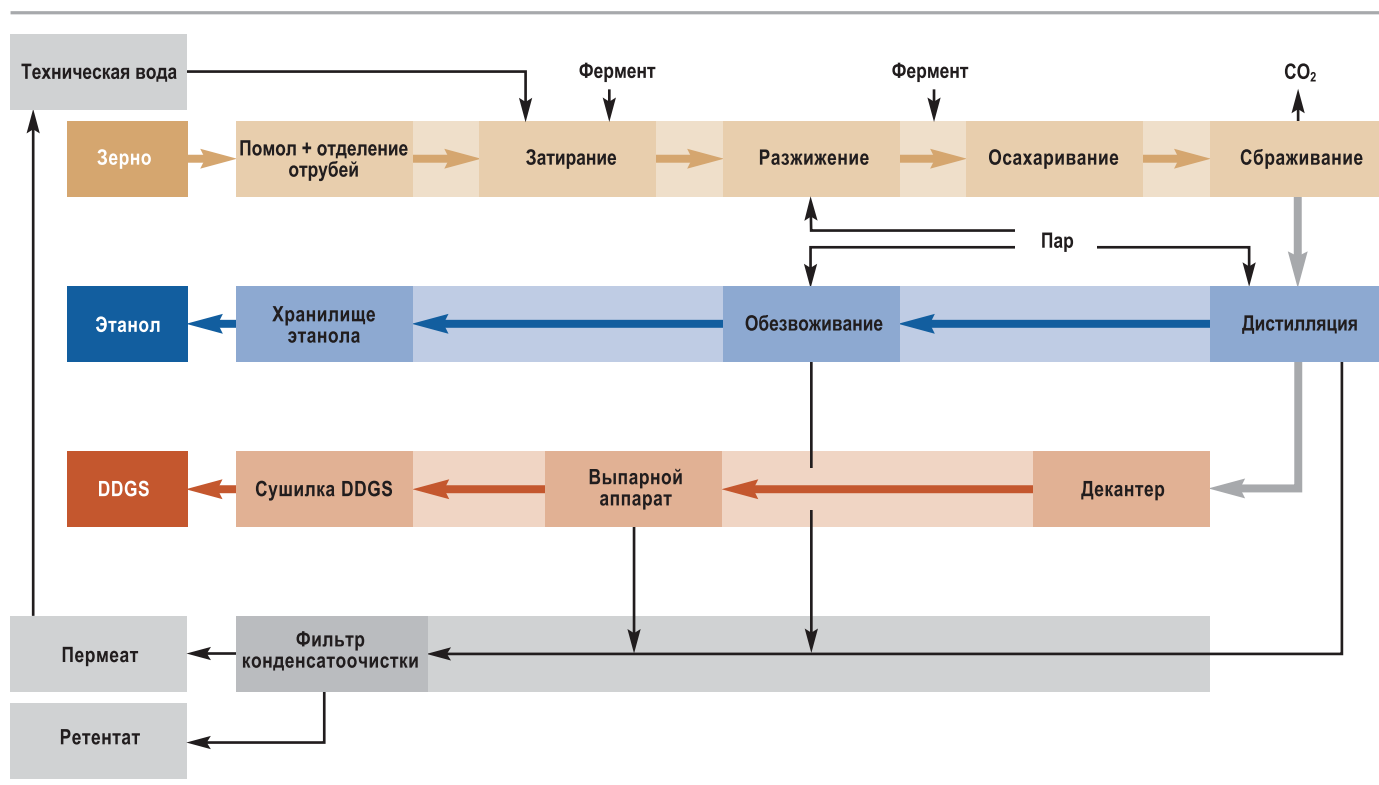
Техническая вода

Фермент

Фермент

$CO_2$

Зерно

Помол + отделение отрубей

Затирание

Разжижение

Осахаривание

Сбраживание

Пар

Этанол

Хранилище этанола

Обезвоживание

Дистилляция

DDGS

Сушилка DDGS

Выпарной аппарат

Декантер

Пермеат

Фильтр конденсатоочистки

Ретентат